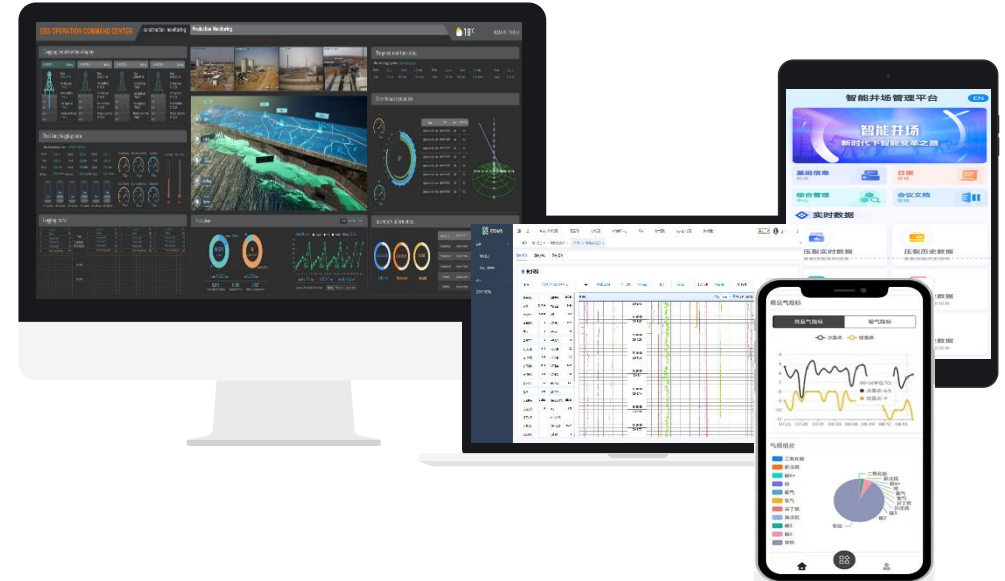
GBS OPERATION COMMAND CENTER
Construction Monitoring
Production Monitoring
Logging construction display
Production logging data
Logging data
Target mobilization status

智能井场管理平台
EN
智能井场
新时代下智能变革之路
基础信息
日报
综合管理
会议文档
实时数据
压裂实时数据
压裂历史数据

商品气指标
管气指标
气组组分
二氧化碳
硫化氢
甲烷
乙烷
丙烷
氮气